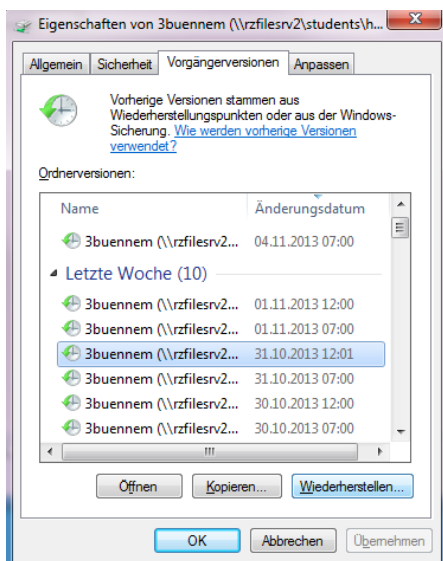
Eigenschaften von 3buennem (\\rzfilesrv2\students\h...

Allgemein | Sicherheit | Vorgängerversionen | Anpassen

Vorherige Versionen stammen aus Wiederherstellungspunkten oder aus der Windows-Sicherung. Wie werden vorherige Versionen verwendet?

Ordnerversionen:

| Name | Änderungsdatum |
|---|---|
| 3buennem (\\rzfilesrv2... | 04.11.2013 07:00 |
| Letzte Woche (10) | |
| 3buennem (\\rzfilesrv2... | 01.11.2013 12:00 |
| 3buennem (\\rzfilesrv2... | 01.11.2013 07:00 |
| 3buennem (\\rzfilesrv2... | 31.10.2013 12:01 |
| 3buennem (\\rzfilesrv2... | 31.10.2013 07:00 |
| 3buennem (\\rzfilesrv2... | 30.10.2013 12:00 |
| 3buennem (\\rzfilesrv2... | 30.10.2013 07:00 |

Öffnen | Kopieren... | Wiederherstellen...

OK | Abbrechen | Übernehmen